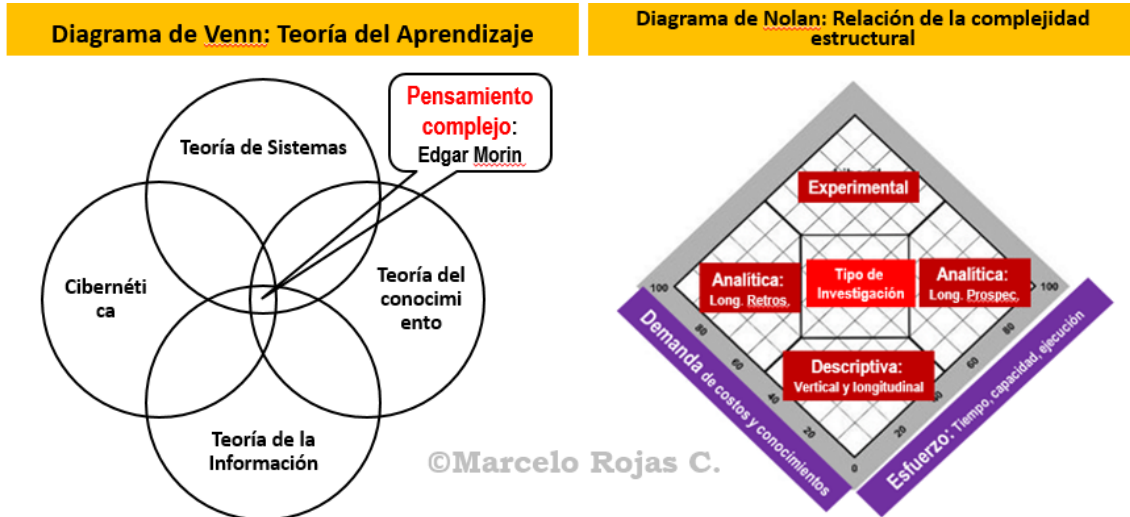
Diagrama de Venn: Teoría del Aprendizaje

Teoría de Sistemas

Pensamiento complejo: Edgar Morin

Cibernética

Teoría del conocimiento

Teoría de la Información

©Marcelo Rojas C.

Diagrama de Nolan: Relación de la complejidad estructural

Experimental

Analítica: Long. Retros.

Tipo de Investigación

Analítica: Long. Prospec.

Descriptiva: Vertical y longitudinal

100 80 60 40 20 0

0 20 40 60 80 100

Demanda de costos y conocimientos

Esfuerzo: Tiempo, capacidad, ejecución